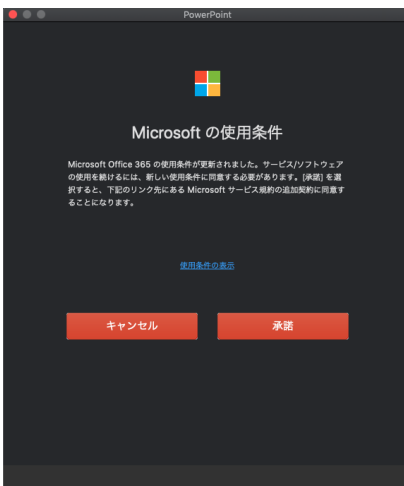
PowerPoint

Microsoft の使用条件

Microsoft Office 365 の使用条件が更新されました。サービス/ソフトウェアの使用を続けるには、新しい使用条件に同意する必要があります。[承諾] を選択すると、下記のリンク先にある Microsoft サービス規約の追加契約に同意することになります。

使用条件の表示

キャンセル

承諾